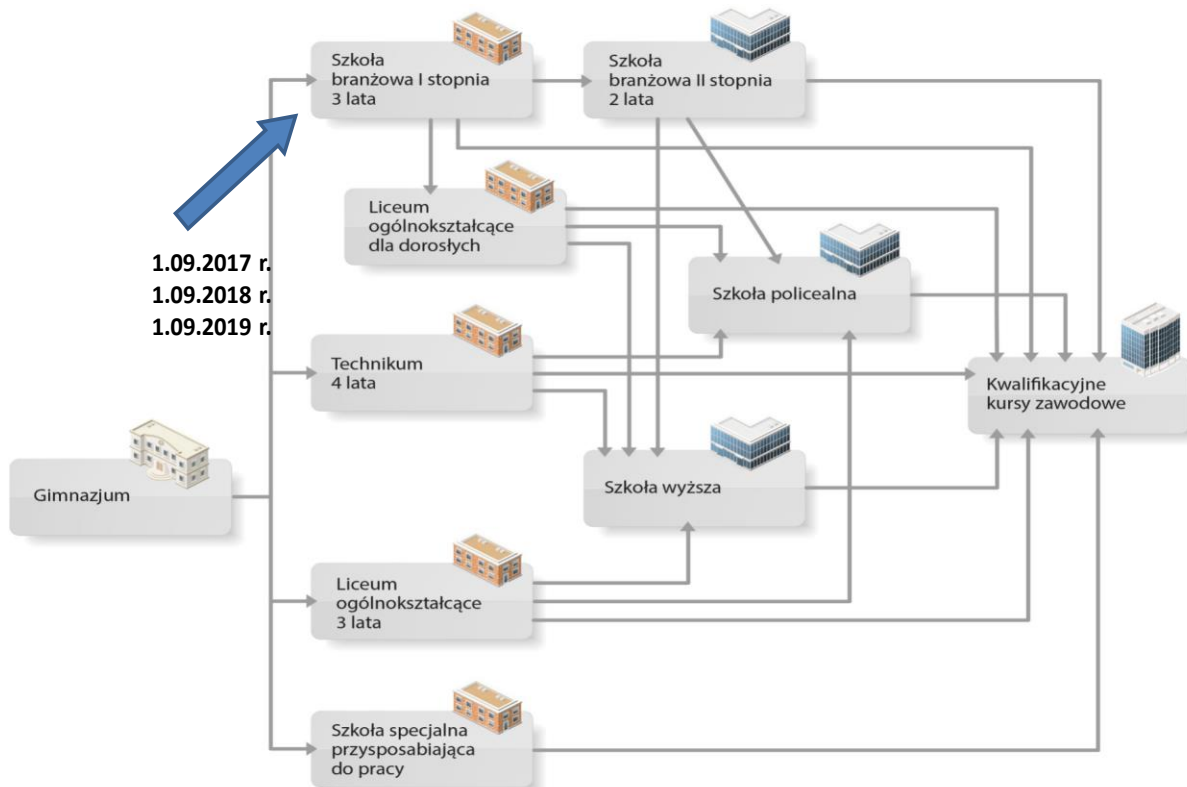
Szkoła branżowa I stopnia 3 lata

Szkoła branżowa II stopnia 2 lata

Liceum ogólnokształcące dla dorosłych

1.09.2017 r.
1.09.2018 r.
1.09.2019 r.

Szkoła policealna

Technikum 4 lata

Kwalifikacyjne kursy zawodowe

Gimnazjum

Szkoła wyższa

Liceum ogólnokształcące 3 lata

Szkoła specjalna przysposabiająca do pracy